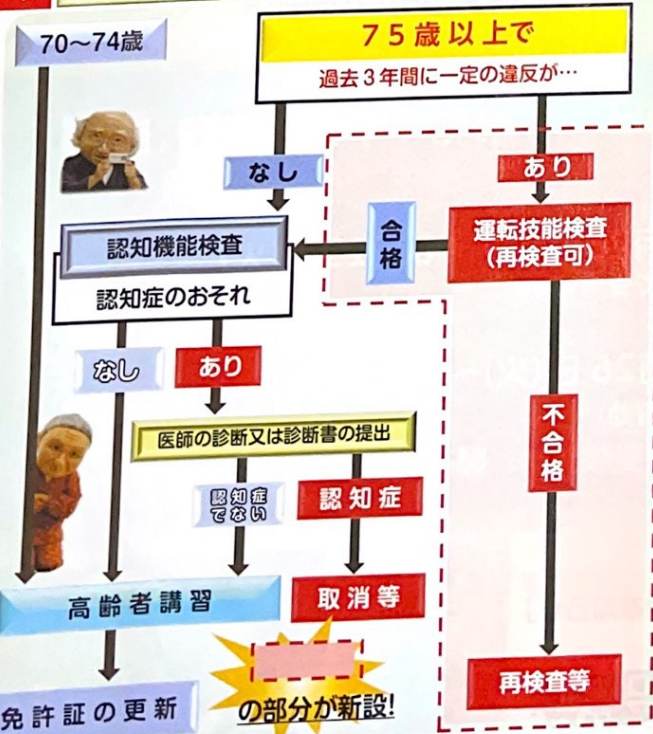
70~74歳

75歳以上で
過去3年間に一定の違反が…

なし

あり

合格

運転技能検査
(再検査可)

認知機能検査
認知症のおそれ

なし

あり

医師の診断又は診断書の提出

不合格

認知症でない

認知症

高齢者講習

取消等

再検査等

免許証の更新

の部分が新設!